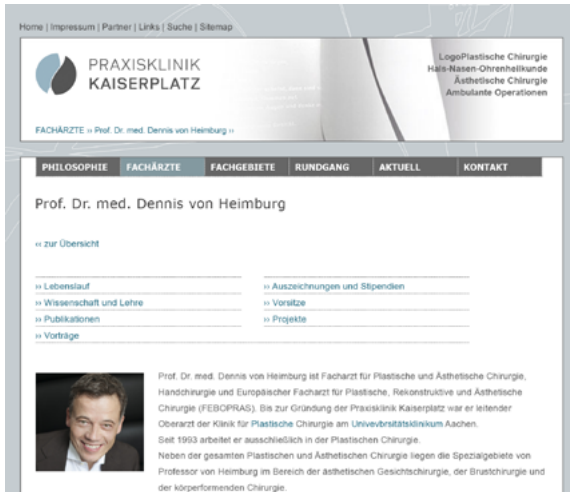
Home | Impressum | Partner | Links | Suche | Sitemap

PRAXISKLINIK KAISERPLATZ

LogoPlastische Chirurgie
Hals-Nasen-Ohrenheilkunde
Ästhetische Chirurgie
Ambulante Operationen

FACHÄRZTE » Prof. Dr. med. Dennis von Heimburg »

PHILOSOPHIE | FACHÄRZTE | FACHGEBIETE | RUNDGANG | AKTUELL | KONTAKT

Prof. Dr. med. Dennis von Heimburg

« zur Übersicht

» Lebenslauf
» Wissenschaft und Lehre
» Publikationen
» Vorträge

» Auszeichnungen und Stipendien
» Vorsitze
» Projekte

Prof. Dr. med. Dennis von Heimburg ist Facharzt für Plastische und Ästhetische Chirurgie, Handchirurgie und Europäischer Facharzt für Plastische, Rekonstruktive und Ästhetische Chirurgie (FEBOPRAS). Bis zur Gründung der Praxisklinik Kaiserplatz war er leitender Oberarzt der Klinik für Plastische Chirurgie am Univevrsitätsklinikum Aachen.
Seit 1993 arbeitet er ausschließlich in der Plastischen Chirurgie.
Neben der gesamten Plastischen und Ästhetischen Chirurgie liegen die Spezialgebiete von Professor von Heimburg im Bereich der ästhetischen Gesichtschirurgie, der Brustchirurgie und der körperformenden Chirurgie.